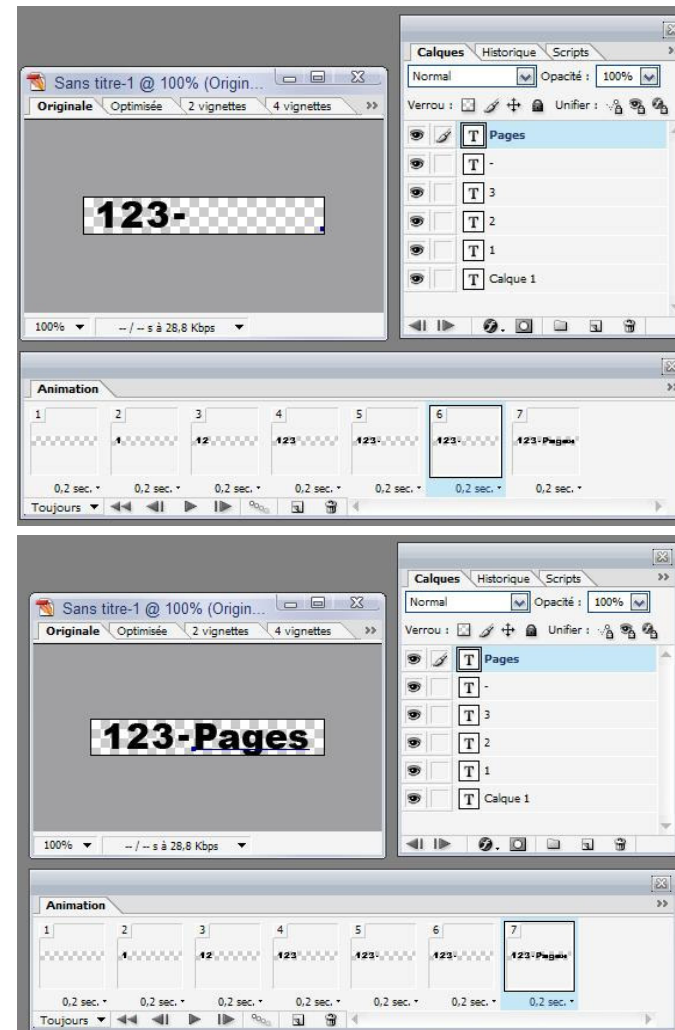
Sans titre-1 @ 100% (Origin...

Originale | Optimisée | 2 vignettes | 4 vignettes

123-

100% ▾ | -- / -- s à 28,8 Kbps ▾

Calques | Historique | Scripts

Normal | Opacité : 100%

Verrou : | Unifier :

Pages

-

3

2

1

Calque 1

Animation

1 | 2 | 3 | 4 | 5 | 6 | 7

1 | 12 | 123 | 123- | 123- | 123-Pages

0,2 sec. | 0,2 sec. | 0,2 sec. | 0,2 sec. | 0,2 sec. | 0,2 sec. | 0,2 sec.

Toujours ▾

Sans titre-1 @ 100% (Origin...

Originale | Optimisée | 2 vignettes | 4 vignettes

123-Pages

100% ▾ | -- / -- s à 28,8 Kbps ▾

Calques | Historique | Scripts

Normal | Opacité : 100%

Verrou : | Unifier :

Pages

-

3

2

1

Calque 1

Animation

1 | 2 | 3 | 4 | 5 | 6 | 7

1 | 12 | 123 | 123- | 123- | 123-Pages

0,2 sec. | 0,2 sec. | 0,2 sec. | 0,2 sec. | 0,2 sec. | 0,2 sec. | 0,2 sec.

Toujours ▾